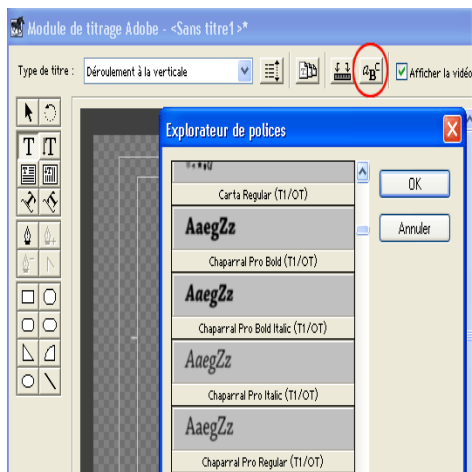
Module de titrage Adobe - <Sans titre1>*

Type de titre : Déroulement à la verticale

Afficher la vidéo

Explorateur de polices

Carta Regular (T1/OT)

AaegZz

Chaparral Pro Bold (T1/OT)

AaegZz

Chaparral Pro Bold Italic (T1/OT)

AaegZz

Chaparral Pro Italic (T1/OT)

AaegZz

Chaparral Pro Regular (T1/OT)

OK

Annuler